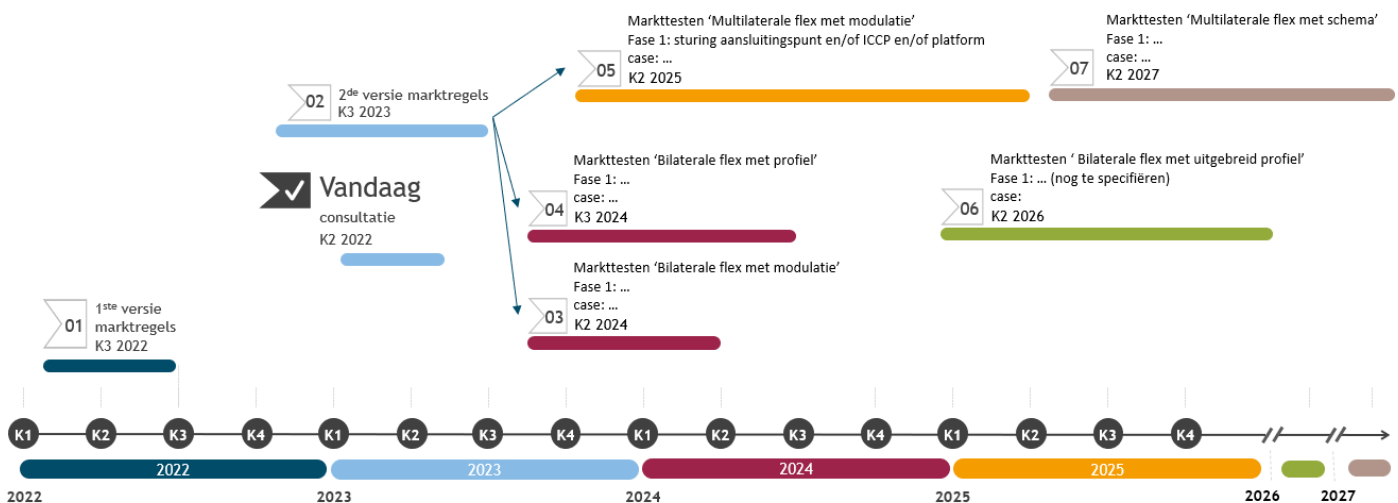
Markttesten 'Multilaterale flex met modulatie'
Fase 1: sturing aansluitingspunt en/of ICCP en/of platform
case: …
05 K2 2025

Markttesten 'Multilaterale flex met schema'
Fase 1: …
case: …
07 K2 2027

02 2$^{de}$ versie marktregels
K3 2023

Markttesten 'Bilaterale flex met profiel'
Fase 1: …
case: …
04 K3 2024

Markttesten ' Bilaterale flex met uitgebreid profiel'
Fase 1: … (nog te specifiëren)
case:
06 K2 2026

Vandaag
consultatie
K2 2022

Markttesten 'Bilaterale flex met modulatie'
Fase 1: …
case: …
03 K2 2024

01 1$^{ste}$ versie marktregels
K3 2022

K1 K2 K3 K4 K1 K2 K3 K4 K1 K2 K3 K4 K1 K2 K3 K4

2022 2023 2024 2025

2022 2023 2024 2025 2026 2027